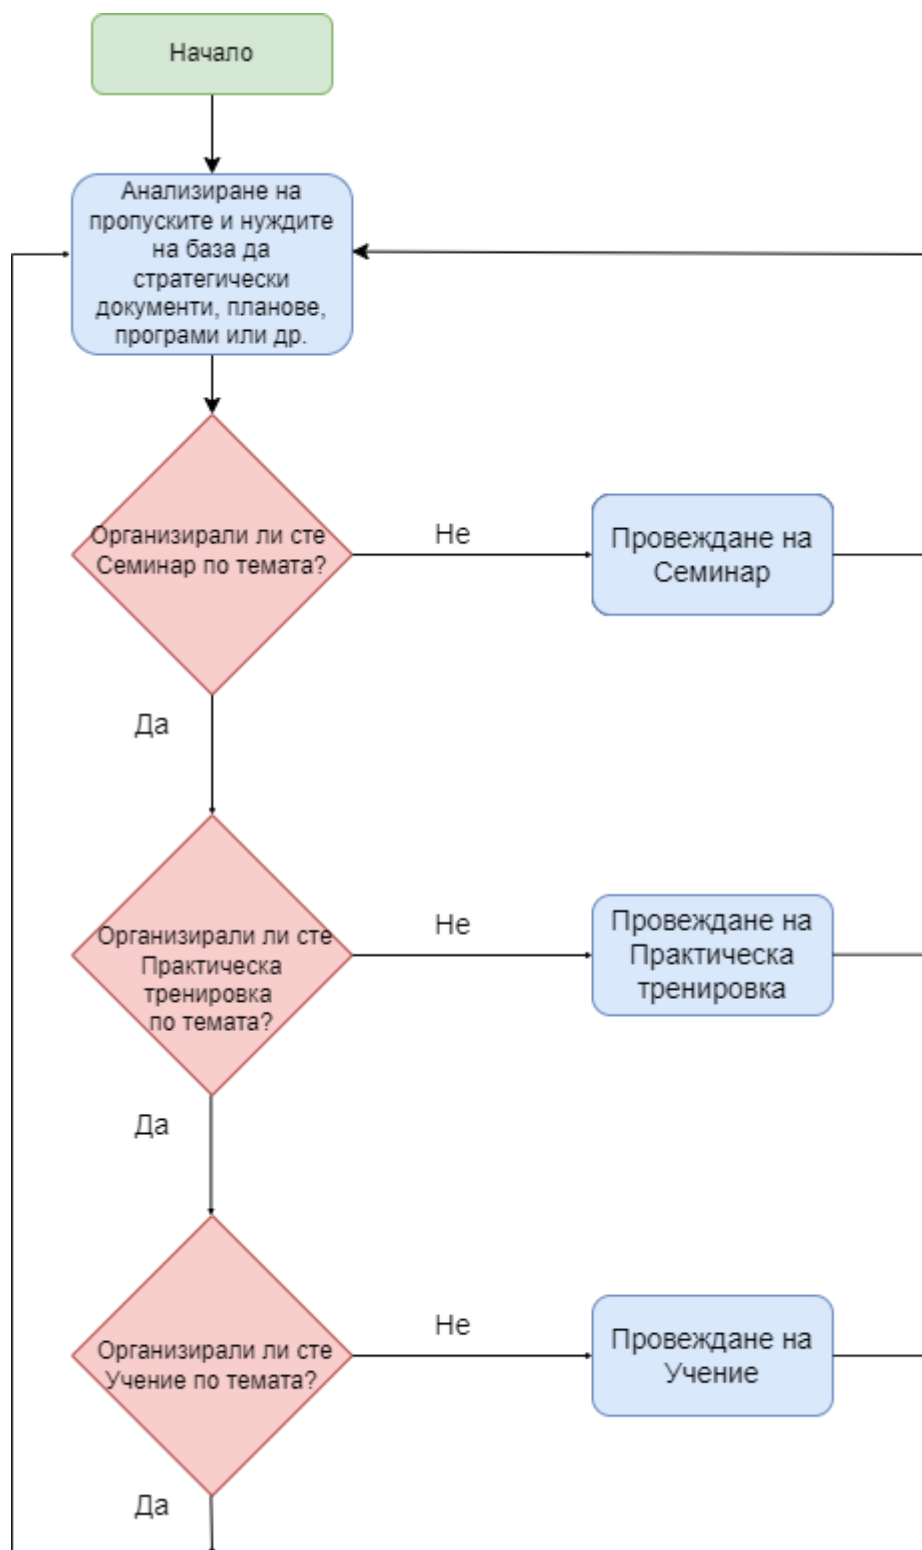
Начало

Анализиране на пропуските и нуждите на база да стратегически документи, планове, програми или др.

Организирали ли сте Семинар по темата?

Не

Провеждане на Семинар

Да

Организирали ли сте Практическа тренировка по темата?

Не

Провеждане на Практическа тренировка

Да

Организирали ли сте Учение по темата?

Не

Провеждане на Учение

Да